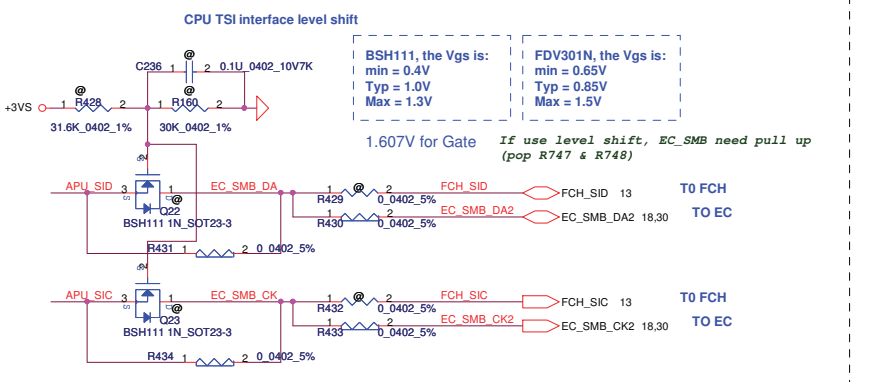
CPU TSI interface level shift

BSH111, the Vgs is:
min = 0.4V
Typ = 1.0V
Max = 1.3V

FDV301N, the Vgs is:
min = 0.65V
Typ = 0.85V
Max = 1.5V

C236 1 @ 2 0.1U_0402_10V7K

+3VS 1 @ R428 2 31.6K_0402_1%

1 @ R160 2 30K_0402_1%

1.607V for Gate

If use level shift, EC_SMB need pull up (pop R747 & R748)

APU_SID 3 1 EC_SMB_DA 1 @ 2 R429 0_0402_5% FCH_SID FCH_SID 13 T0 FCH

Q22 BSH111 1N_SOT23-3

1 2 R430 0_0402_5% EC_SMB_DA2 EC_SMB_DA2 18,30 TO EC

R431 1 2 0_0402_5%

APU_SIC 3 1 EC_SMB_CK 1 @ 2 R432 0_0402_5% FCH_SIC FCH_SIC 13 T0 FCH

Q23 BSH111 1N_SOT23-3

1 2 R433 0_0402_5% EC_SMB_CK2 EC_SMB_CK2 18,30 TO EC

R434 1 2 0_0402_5%